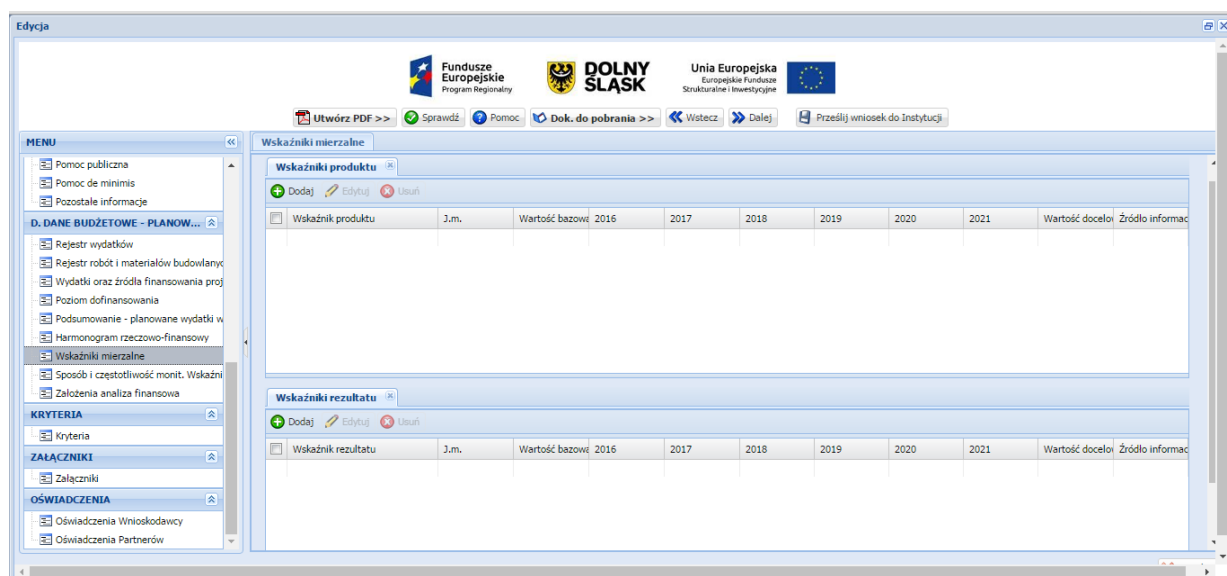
Edycja

Fundusze Europejskie Program Regionalny

DOLNY ŚLĄSK

Unia Europejska Europejskie Fundusze Strukturalne i Inwestycyjne

Utwórz PDF >> Sprawdź Pomoc Dok. do pobrania >> Wstecz Dalej Prześlij wniosek do Instytucji

MENU

Pomoc publiczna
Pomoc de minimis
Pozostałe informacje

D. DANE BUDŻETOWE - PLANOW...
Rejestr wydatków
Rejestr robót i materiałów budowlanyc
Wydatki oraz źródła finansowania proj
Poziom dofinansowania
Podsumowanie - planowane wydatki w
Harmonogram rzeczowo-finansowy
Wskaźniki mierzalne
Sposób i częstotliwość monit. Wskaźni
Założenia analiza finansowa

KRYTERIA
Kryteria

ZAŁĄCZNIKI
Załączniki

OŚWIADCZENIA
Oświadczenia Wnioskodawcy
Oświadczenia Partnerów

Wskaźniki mierzalne

Wskaźniki produktu

Dodaj Edytuj Usuń

| | Wskaźnik produktu | J.m. | Wartość bazowa | 2016 | 2017 | 2018 | 2019 | 2020 | 2021 | Wartość docelo | Źródło informac |
|---|---|---|---|---|---|---|---|---|---|---|---|

Wskaźniki rezultatu

Dodaj Edytuj Usuń

| | Wskaźnik rezultatu | J.m. | Wartość bazowa | 2016 | 2017 | 2018 | 2019 | 2020 | 2021 | Wartość docelo | Źródło informac |
|---|---|---|---|---|---|---|---|---|---|---|---|